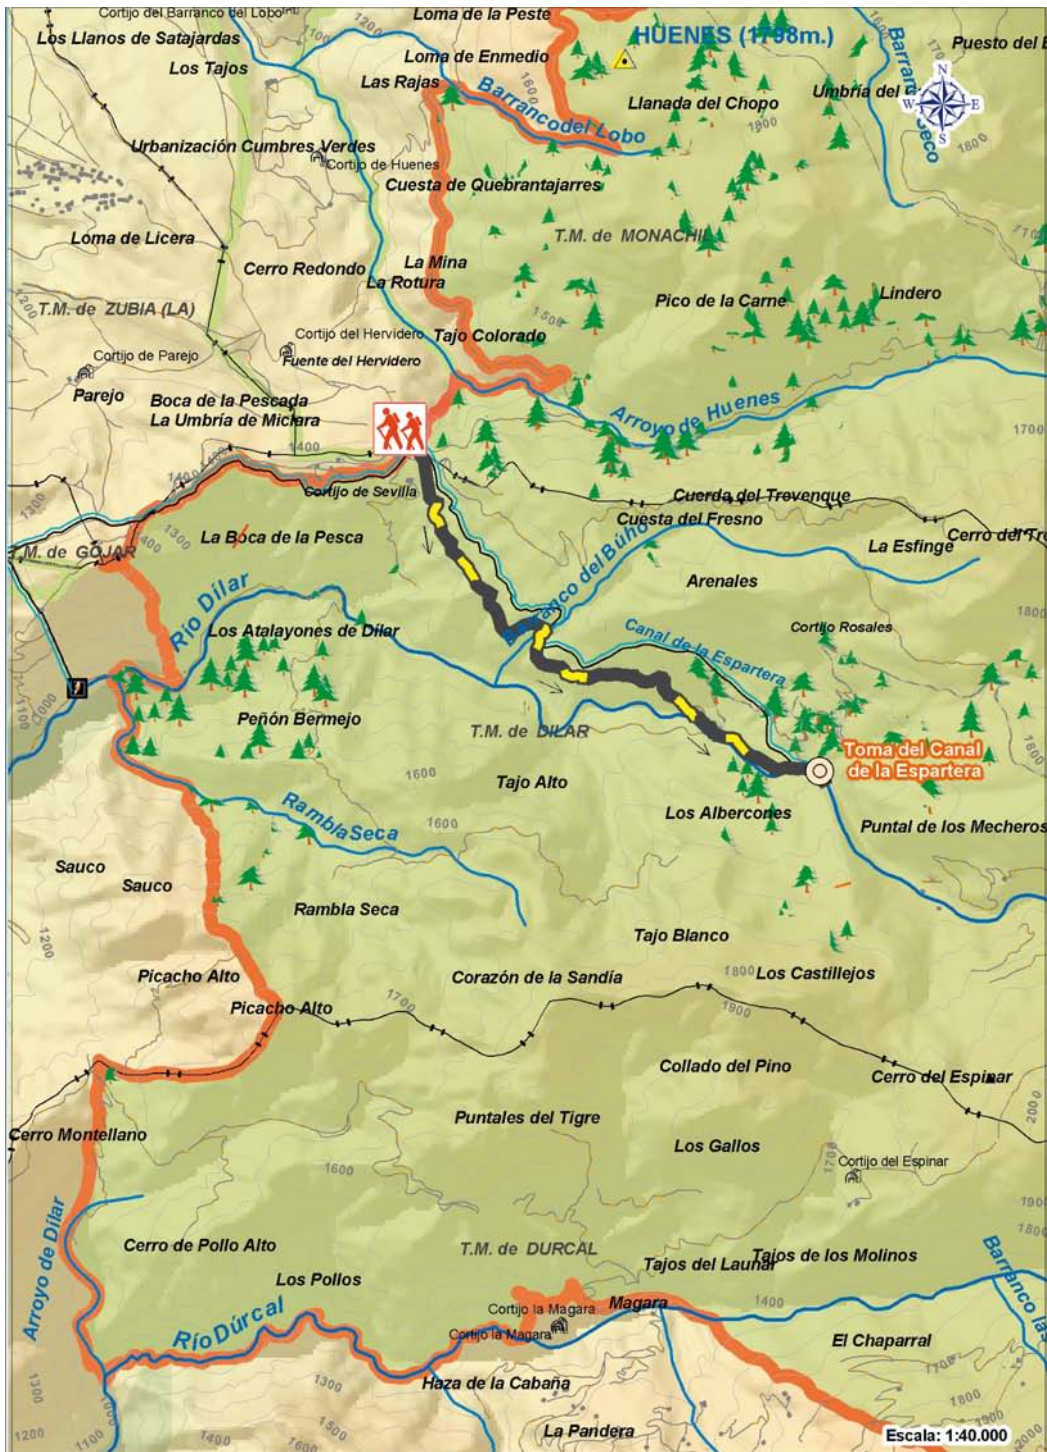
Cortijo del Barranco del Lobo
Loma de la Peste
Los Llanos de Satajardas
Loma de Enmedio
HUENES (1798m.)
Barranco Seco
Puesto del B
Los Tajos
Las Rajas
Barranco del Lobo
Llanada del Chopo
Umbría del
N
S
W
E
Urbanización Cumbres Verdes
Cortijo de Huenes
Cuesta de Quebrantajarres
T.M. de MONACHIL
Loma de Licera
Cerro Redondo
La Mina
La Rotura
T.M. de ZUBIA (LA)
Pico de la Carne
Lindero
Cortijo del Hervidero
Tajo Colorado
Cortijo de Parejo
Fuente del Hervidero
Parejo
Boca de la Pescada
La Umbría de Michara
Arroyo de Huenes
1700
1400
Cortijo de Sevilla
Cuerda del Trevenque
Cuesta del Fresno
T.M. de GÓJAR
La Boca de la Pesca
Barranco del Búho
La Esfinge
Cerro del Tr
Río Dílar
Arenales
Los Atalayones de Dílar
Canal de la Espartera
Cortijo Rosales
1800
Peñón Bermejo
T.M. de DILAR
Toma del Canal de la Espartera
1600
Tajo Alto
Rambla Seca
1600
Los Albercones
Puntal de los Mecheros
Sauco
Sauco
Rambla Seca
1200
Tajo Blanco
Picacho Alto
Corazón de la Sandía
1800
Los Castillejos
Picacho Alto
1700
1900
Collado del Pino
Cerro del Espinar
Puntales del Tigre
Cerro Montellano
Los Gallos
1600
Cortijo del Espinar
Cerro de Pollo Alto
T.M. de DURCAL
Tajos del Launar
Tajos de los Molinos
Barranco la
Los Pollos
Cortijo la Magara
Magara
1400
Río Dúrcal
Cortijo la Magara
El Chaparral
Arroyo de Dílar
1300
Haza de la Cabaña
1300
1800
1200
1100
1500
La Pandera
Escala: 1:40.000